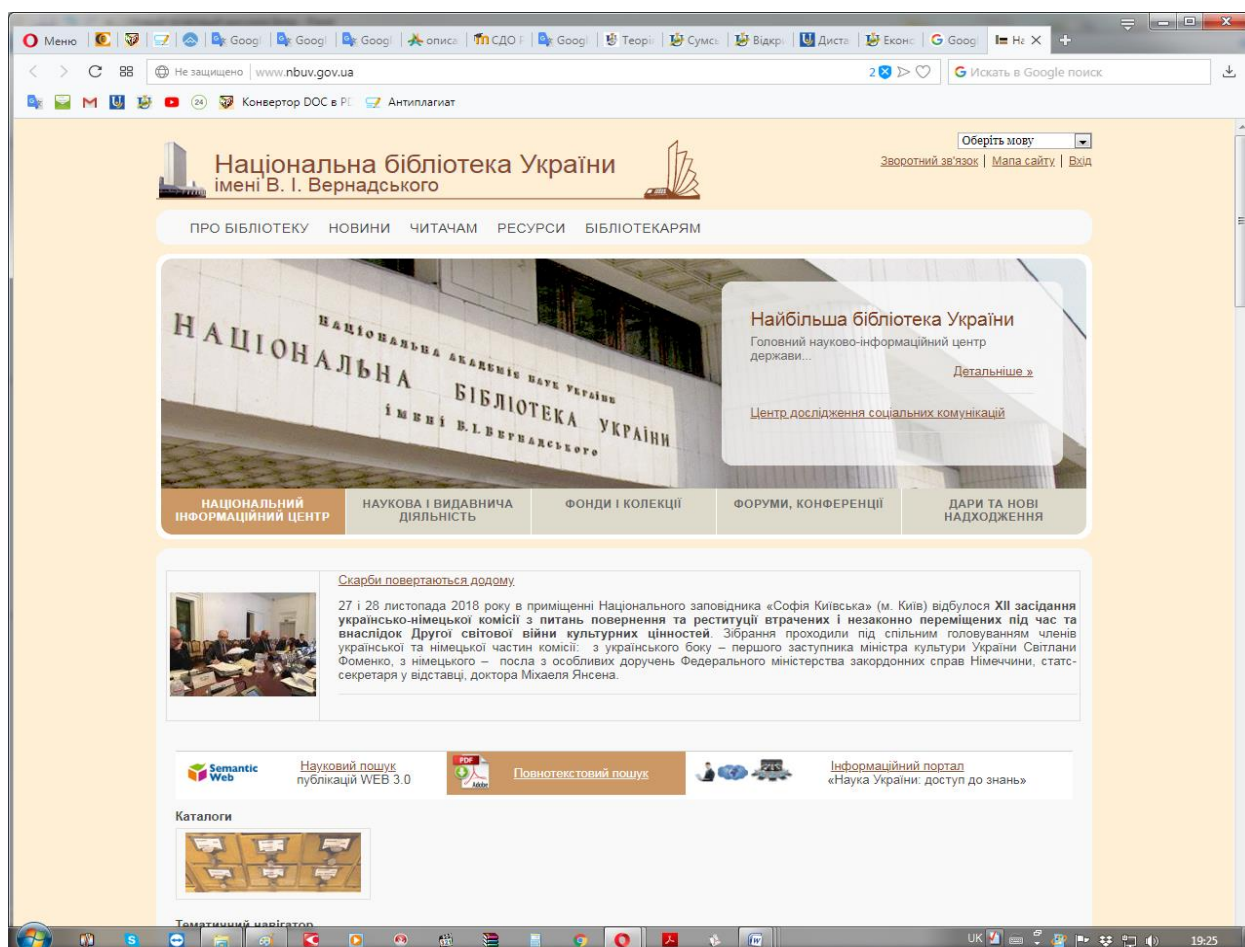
Меню | Googl | Googl | Googl | описа | СДО | Googl | Теорі | Сумсь | Відкр | Диста | Еконс | Googl | На

Не защищено | www.nbuv.gov.ua

Искать в Google поиск

Конвертор DOC в PI | Антиплагиат

Оберіть мову

Зворотний зв'язок | Мапа сайту | Вхід

Національна бібліотека України імені В. І. Вернадського

ПРО БІБЛІОТЕКУ НОВИНИ ЧИТАЧАМ РЕСУРСИ БІБЛІОТЕКАРЯМ

НАЦІОНАЛЬНА БІБЛІОТЕКА УКРАЇНИ імені В.І.ВЕРНАДСЬКОГО
Національна академія наук України

Найбільша бібліотека України
Головний науково-інформаційний центр держави...
Детальніше »

Центр дослідження соціальних комунікацій

НАЦІОНАЛЬНИЙ ІНФОРМАЦІЙНИЙ ЦЕНТР | НАУКОВА І ВИДАВНИЧА ДІЯЛЬНІСТЬ | ФОНДИ І КОЛЕКЦІЇ | ФОРУМИ, КОНФЕРЕНЦІЇ | ДАРИ ТА НОВІ НАДХОДЖЕННЯ

Скарби повертаються додому

27 і 28 листопада 2018 року в приміщенні Національного заповідника «Софія Київська» (м. Київ) відбулося **XII засідання українсько-німецької комісії з питань повернення та реституції втрачених і незаконно переміщених під час та внаслідок Другої світової війни культурних цінностей**. Зібрання проходили під спільним головуванням членів української та німецької частин комісії: з українського боку – першого заступника міністра культури України Світлани Фоменко, з німецького – посла з особливих доручень Федерального міністерства закордонних справ Німеччини, статс-секретаря у відставці, доктора Міхаеля Янсена.

Semantic Web | Науковий пошук публікацій WEB 3.0 | PDF | Повнотекстовий пошук | Інформаційний портал «Наука України: доступ до знань»

Каталоги

Тематичний навігатор

UK 19:25